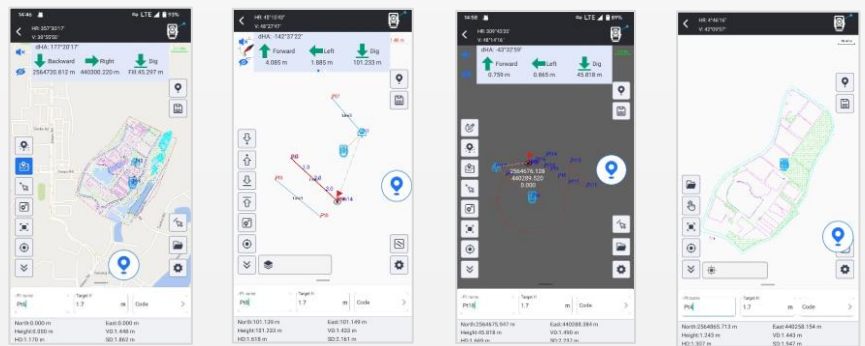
14:46 LTE 95%
HR: 357°33'17"
V: 30°32'26"
dHA: 177°20'17"
Backward 2564720.812 m
Right 440000.220 m
Dig FXI 45.297 m
Pt name PNI
Target H 1.7 m
Code
North 0.000 m
East 0.000 m
Height 0.030 m
VD 1.446 m
HD 1.170 m
SD 1.862 m

HR: 45°13'40"
V: 46°27'41"
dHA: -142°37'22"
Forward 4.085 m
Left 1.885 m
Dig 101.233 m
Pt name PNI
Target H 1.7 m
Code
North 101.126 m
East 101.149 m
Height 181.333 m
VD 1.433 m
HD 1.658 m
SD 2.161 m

14:58 LTE 89%
HR: 305°43'32"
V: 48°14'18"
dHA: -43°32'59"
Forward 0.759 m
Left 0.865 m
Dig 45.818 m
2564676.128
440289.520
0.000
Pt name PNI
Target H 1.7 m
Code
North 2564675.567 m
East 440288.389 m
Height 45.818 m
VD 1.490 m
HD 1.665 m
SD 2.237 m

HR: 4°46'16"
V: 42°09'57"
Pt name PNI
Target H 1.7 m
Code
North 2564665.713 m
East 440258.154 m
Height 1.343 m
VD 1.443 m
HD 1.307 m
SD 1.947 m